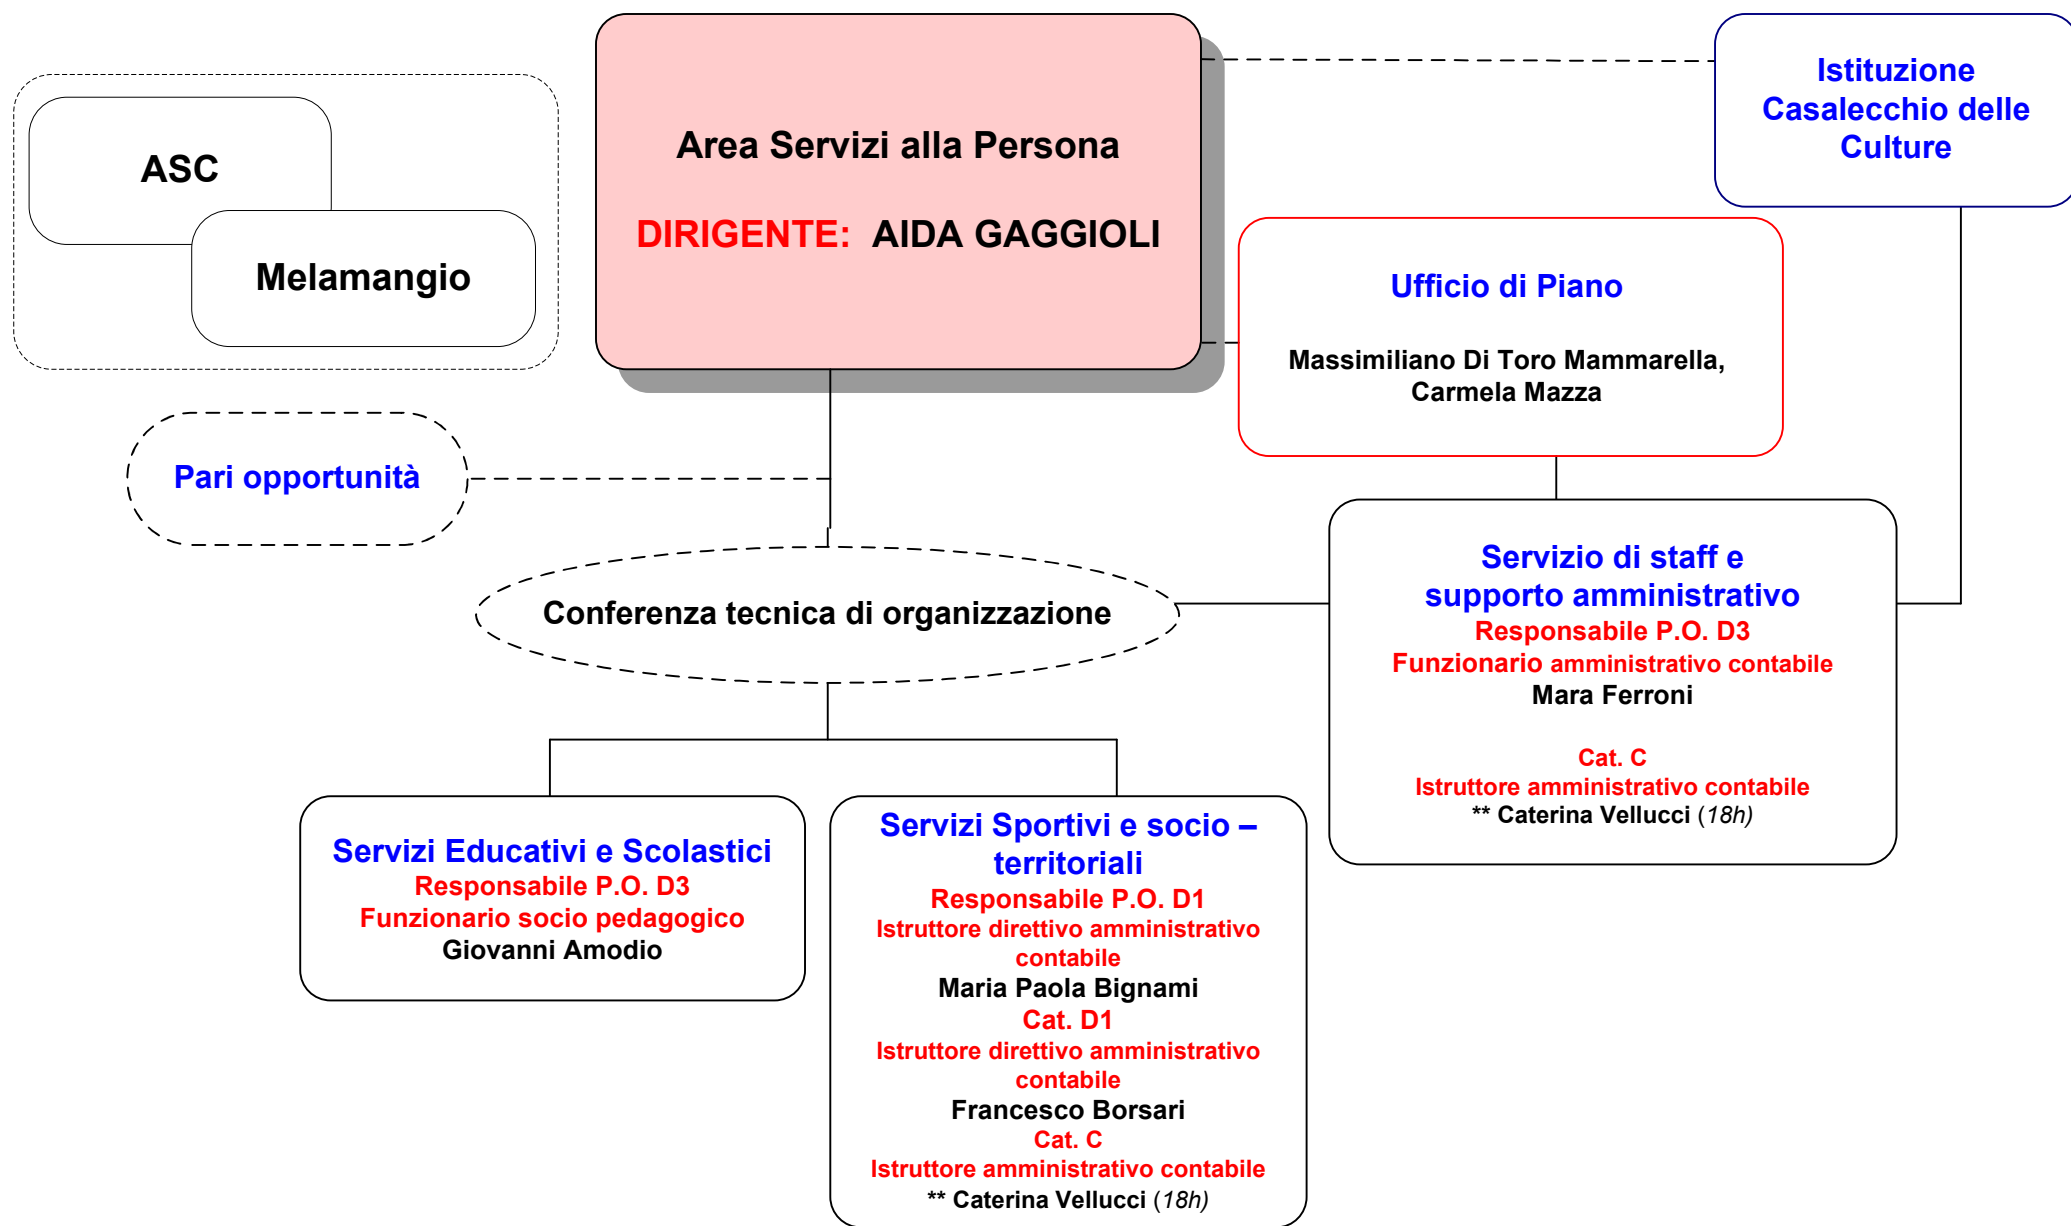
ASC

Melamangio

Area Servizi alla Persona

DIRIGENTE: AIDA GAGGIOLI

Istituzione Casalecchio delle Culture

Ufficio di Piano

Massimiliano Di Toro Mammarella, Carmela Mazza

Pari opportunità

Conferenza tecnica di organizzazione

Servizio di staff e supporto amministrativo
Responsabile P.O. D3
Funzionario amministrativo contabile
Mara Ferroni

Cat. C
Istruttore amministrativo contabile
** Caterina Vellucci (*18h*)

Servizi Educativi e Scolastici
Responsabile P.O. D3
Funzionario socio pedagogico
Giovanni Amodio

Servizi Sportivi e socio – territoriali
Responsabile P.O. D1
Istruttore direttivo amministrativo contabile
Maria Paola Bignami
Cat. D1
Istruttore direttivo amministrativo contabile
Francesco Borsari
Cat. C
Istruttore amministrativo contabile
** Caterina Vellucci (*18h*)